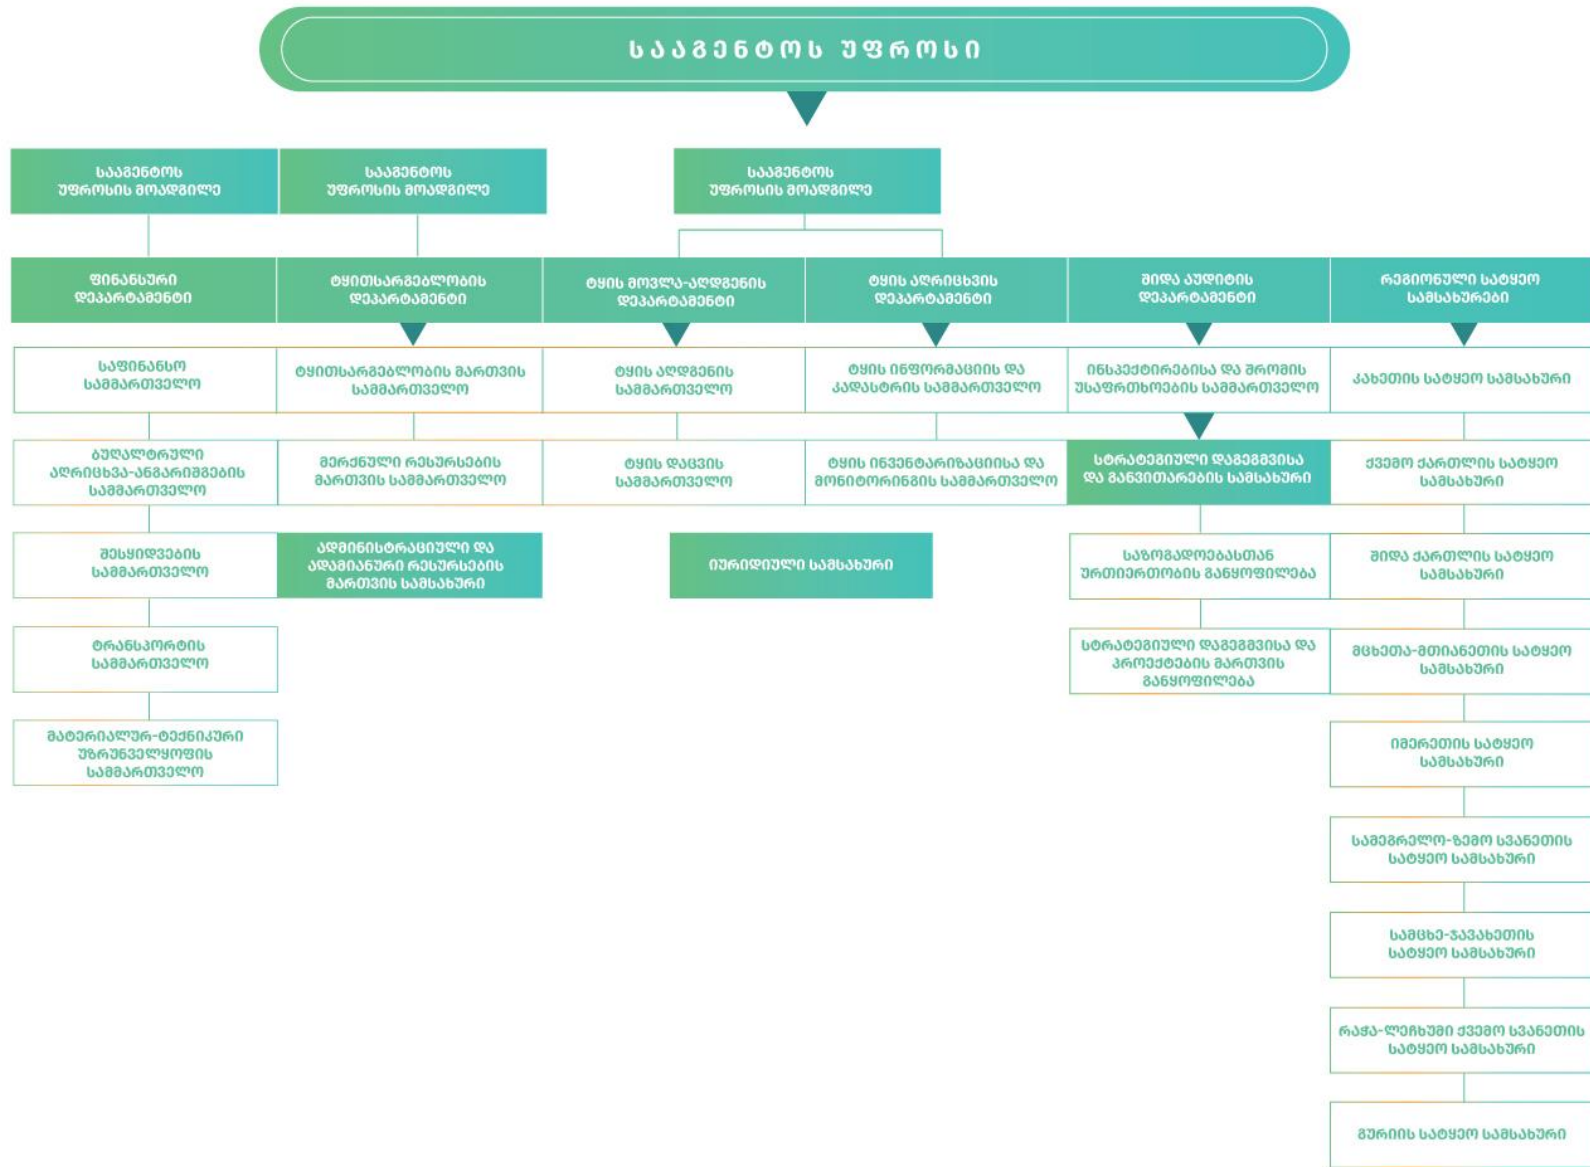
სააგენტოს უფროსი

სააგენტოს უფროსის მოადგილე

სააგენტოს უფროსის მოადგილე

სააგენტოს უფროსის მოადგილე

ფინანსური დეპარტამენტი

საფინანსო სამმართველო

ბუღალტრული აღრიცხვა-ანგარიშგების სამმართველო

შესყიდვების სამმართველო

ტრანსპორტის სამმართველო

მატერიალურ-ტექნიკური უზრუნველყოფის სამმართველო

ტყითსარგებლობის დეპარტამენტი

ტყითსარგებლობის მართვის სამმართველო

მერქნული რესურსების მართვის სამმართველო

ადმინისტრაციული და ადამიანური რესურსების მართვის სამსახური

ტყის მოვლა-აღდგენის დეპარტამენტი

ტყის აღდგენის სამმართველო

ტყის დაცვის სამმართველო

იურიდიული სამსახური

ტყის აღრიცხვის დეპარტამენტი

ტყის ინფორმაციის და კადასტრის სამმართველო

ტყის ინვენტარიზაციისა და მონიტორინგის სამმართველო

შიდა აუდიტის დეპარტამენტი

ინსპექტირებისა და შრომის უსაფრთხოების სამმართველო

სტრატეგიული დაგეგმვისა და განვითარების სამსახური

საზოგადოებასთან ურთიერთობის განყოფილება

სტრატეგიული დაგეგმვისა და პროექტების მართვის განყოფილება

რეგიონული სატყეო სამსახურები

კახეთის სატყეო სამსახური

ქვემო ქართლის სატყეო სამსახური

შიდა ქართლის სატყეო სამსახური

მცხეთა-მთიანეთის სატყეო სამსახური

იმერეთის სატყეო სამსახური

სამეგრელო-ზემო სვანეთის სატყეო სამსახური

სამცხე-ჯავახეთის სატყეო სამსახური

რაჭა-ლეჩხუმი ქვემო სვანეთის სატყეო სამსახური

გურიის სატყეო სამსახური